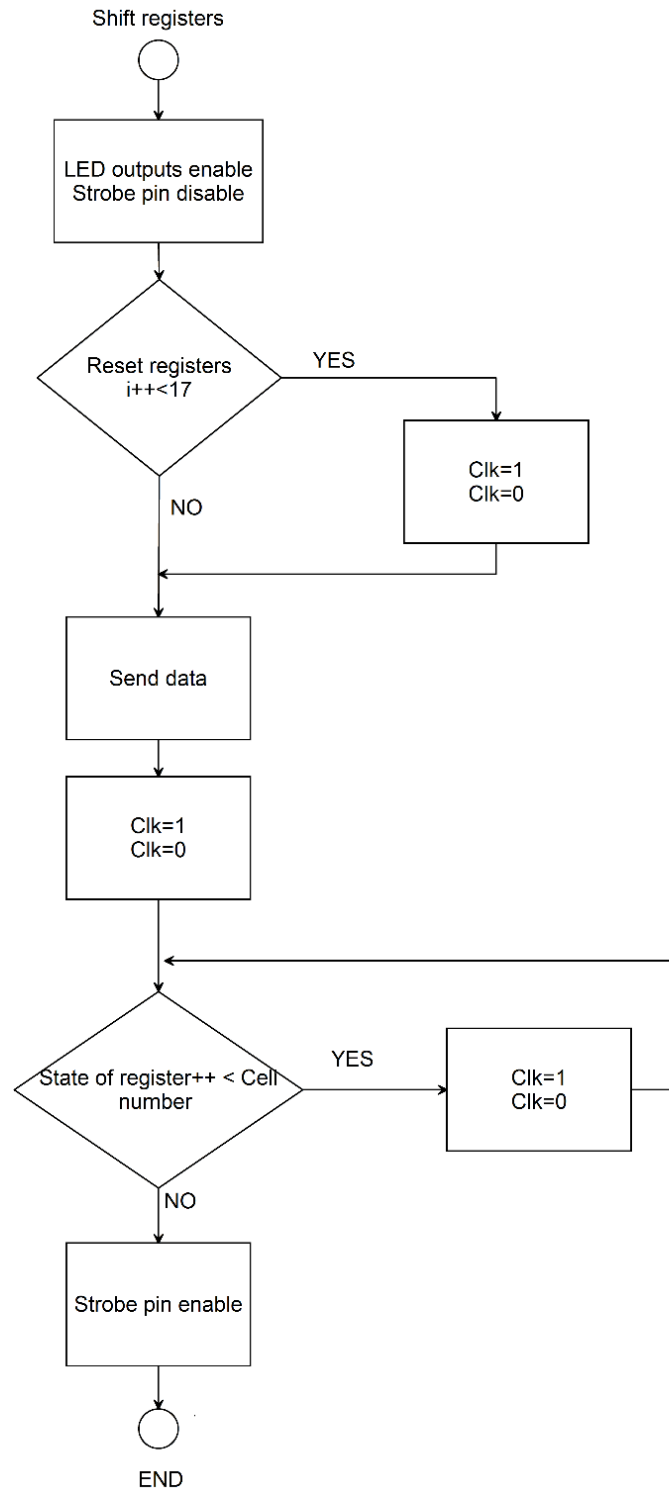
Shift registers

LED outputs enable
Strobe pin disable

Reset registers
i++<17

YES

Clk=1
Clk=0

NO

Send data

Clk=1
Clk=0

State of register++ < Cell number

YES

Clk=1
Clk=0

NO

Strobe pin enable

END